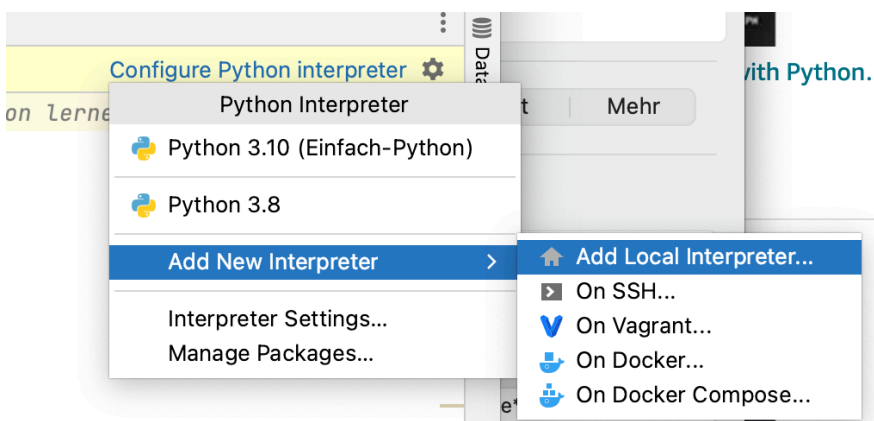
Configure Python interpreter

on lerne

Data

t Mehr

with Python.

Python Interpreter

Python 3.10 (Einfach-Python)

Python 3.8

Add New Interpreter

Interpreter Settings...

Manage Packages...

Add Local Interpreter...

On SSH...

On Vagrant...

On Docker...

On Docker Compose...

e*